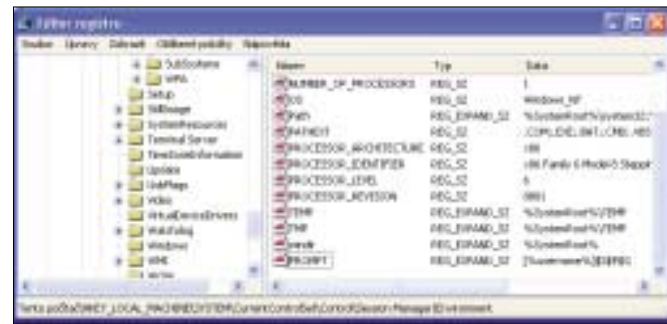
Editor registru

Soubor Úpravy Zobrazit Oblíbené položky Nápověda

SubSystems
WPA
Setup
StillImage
SystemResources
Terminal Server
TimeZoneInformation
UpdatePack
UsbFlags
Video
VirtualDeviceDrivers
Watchdog
Windows
WMI

| Název | Typ | Data |
|---|---|---|
| NUMBER_OF_PROCESSORS | REG_SZ | 1 |
| OS | REG_SZ | Windows_NT |
| Path | REG_EXPAND_SZ | %SystemRoot%\system32;... |
| PATHEXT | REG_SZ | .COM;.EXE;.BAT;.CMD;.VBS |
| PROCESSOR_ARCHITECTURE | REG_SZ | x86 |
| PROCESSOR_IDENTIFIER | REG_SZ | x86 Family 6 Model 5 Steppi |
| PROCESSOR_LEVEL | REG_SZ | 6 |
| PROCESSOR_REVISION | REG_SZ | 0502 |
| TEMP | REG_EXPAND_SZ | %SystemRoot%\TEMP |
| TMP | REG_EXPAND_SZ | %SystemRoot%\TEMP |
| windir | REG_EXPAND_SZ | %SystemRoot% |
| PROMPT | REG_EXPAND_SZ | [%username%] $P$G |

Tento počítač\HKEY_LOCAL_MACHINE\SYSTEM\CurrentControlSet\Control\Session Manager\Environment